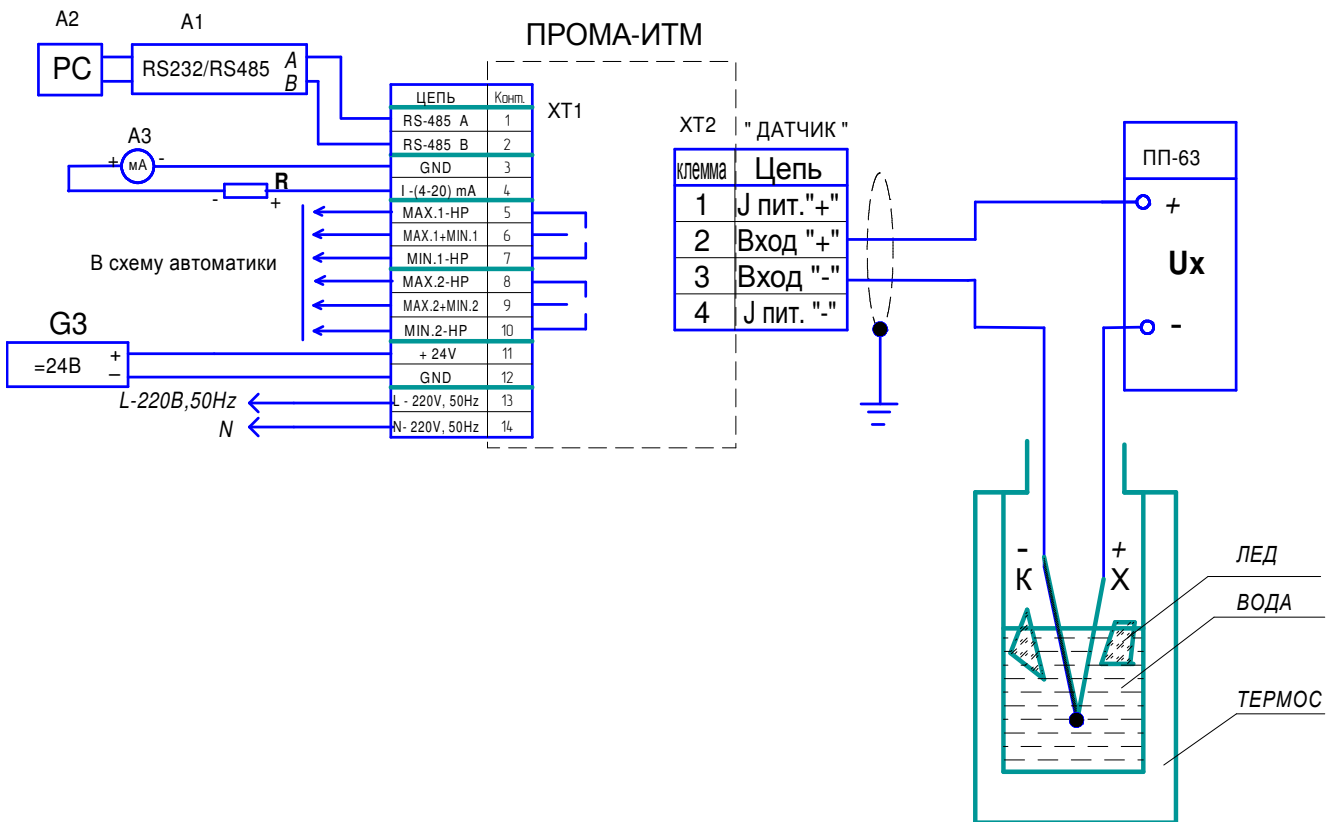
A2 A1

PC RS232/RS485 A B

ПРОМА-ИТМ

XT1

| ЦЕПЬ | Конт. |
|---|---|
| RS-485 A | 1 |
| RS-485 B | 2 |
| GND | 3 |
| I -(4-20) mA | 4 |
| MAX.1-HP | 5 |
| MAX.1+MIN.1 | 6 |
| MIN.1-HP | 7 |
| MAX.2-HP | 8 |
| MAX.2+MIN.2 | 9 |
| MIN.2-HP | 10 |
| + 24V | 11 |
| GND | 12 |
| L - 220V, 50Hz | 13 |
| N- 220V, 50Hz | 14 |

A3
+ мА -

R
- +

В схему автоматики

G3
=24В + −

L-220В,50Hz
N

XT2 " ДАТЧИК "

| клемма | Цепь |
|---|---|
| 1 | J пит."+" |
| 2 | Вход "+" |
| 3 | Вход "-" |
| 4 | J пит. "-" |

ПП-63
+
Ux
-

- К
+ Х

ЛЕД
ВОДА
ТЕРМОС